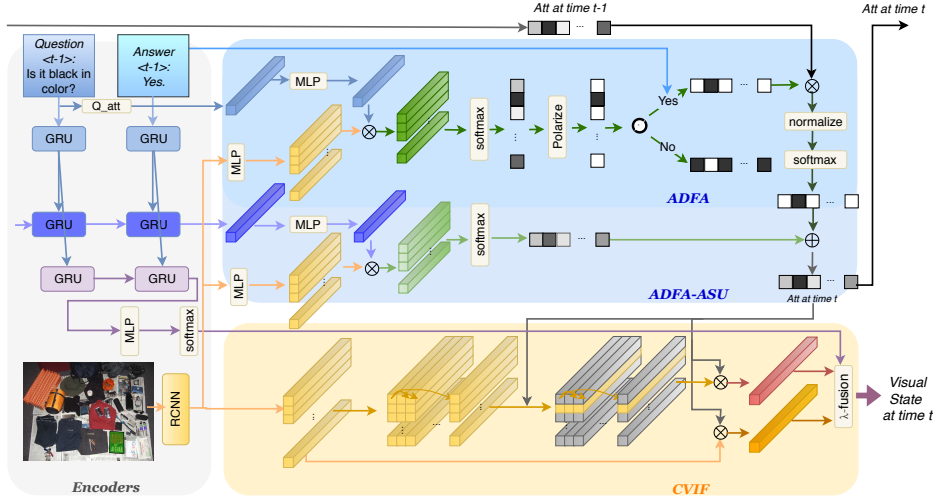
Att at time t-1

Att at time t

Question <t-1>: Is it black in color?

Answer <t-1>: Yes.

Q_att

GRU

GRU

GRU

GRU

GRU

GRU

MLP

softmax

RCNN

Encoders

MLP

MLP

softmax

Polarize

Yes

No

normalize

softmax

ADFA

MLP

MLP

softmax

ADFA-ASU

Att at time t

λ-fusion

Visual State at time t

CVIF